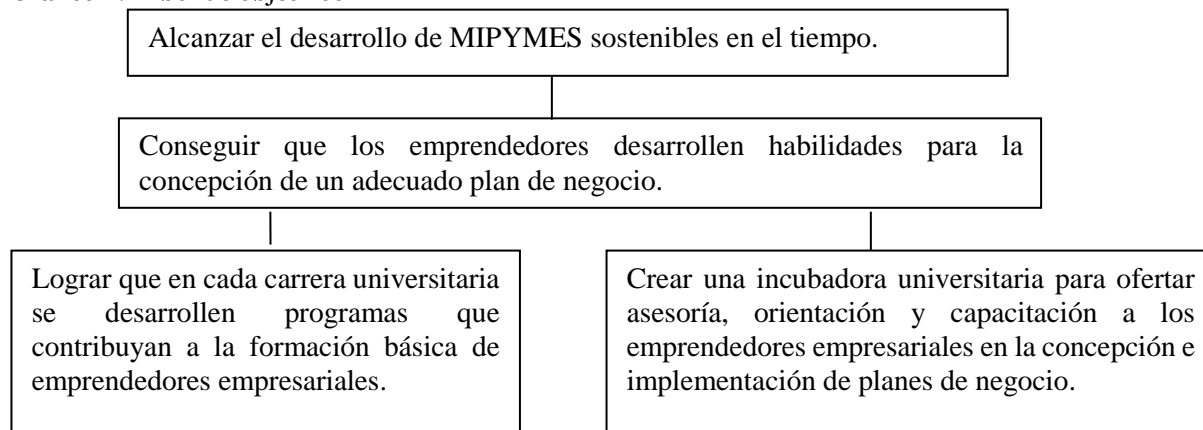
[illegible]

Alcanzar el desarrollo de MIPYMES sostenibles en el tiempo.

Conseguir que los emprendedores desarrollen habilidades para la concepción de un adecuado plan de negocio.

Lograr que en cada carrera universitaria se desarrollen programas que contribuyan a la formación básica de emprendedores empresariales.

Crear una incubadora universitaria para ofertar asesoría, orientación y capacitación a los emprendedores empresariales en la concepción e implementación de planes de negocio.